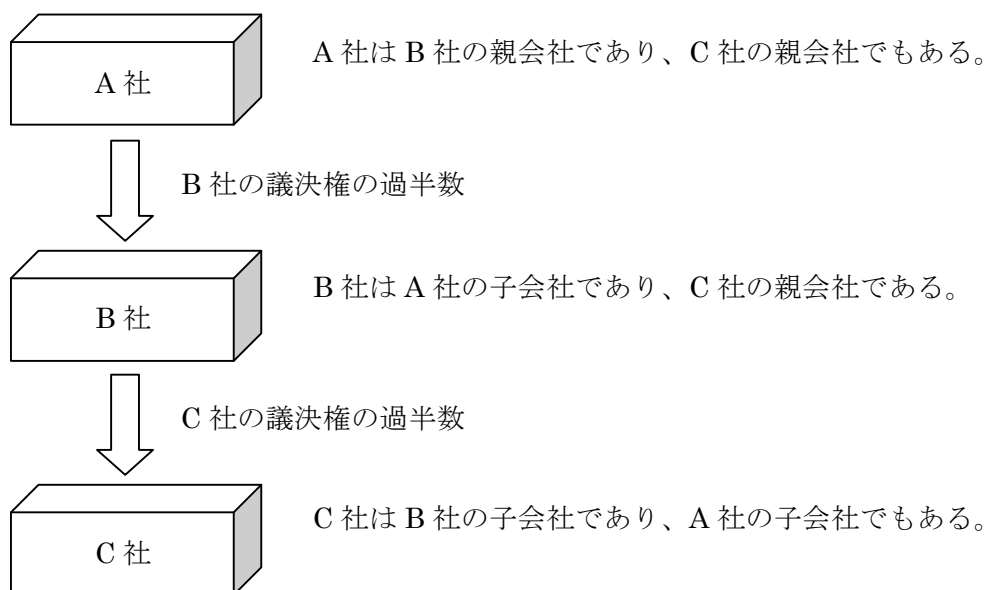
A 社

A 社は B 社の親会社であり、C 社の親会社でもある。

B 社の議決権の過半数

B 社

B 社は A 社の子会社であり、C 社の親会社である。

C 社の議決権の過半数

C 社

C 社は B 社の子会社であり、A 社の子会社でもある。